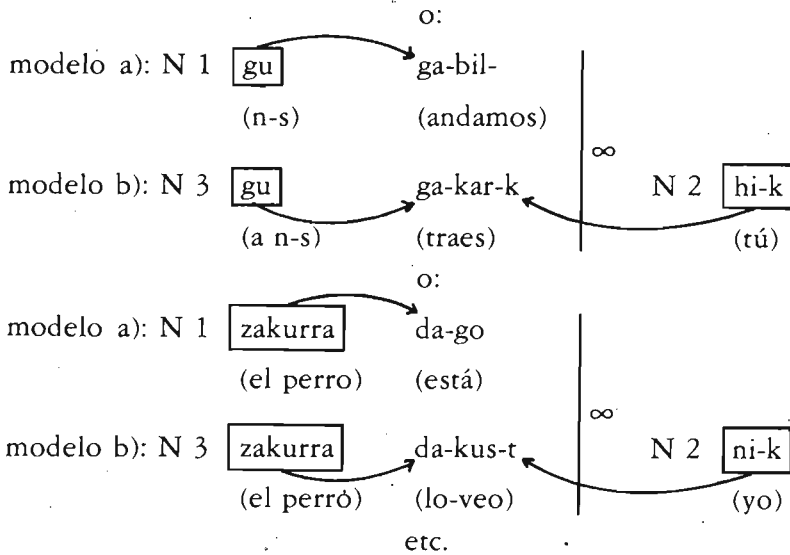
o:

modelo a): N 1 gu ga-bil-
(n-s) (andamos)

∞

modelo b): N 3 gu ga-kar-k N 2 hi-k
(a n-s) (traes) (tú)

o:

modelo a): N 1 zakurra da-go
(el perro) (está)

∞

modelo b): N 3 zakurra da-kus-t N 2 ni-k
(el perro) (lo-veo) (yo)

etc.